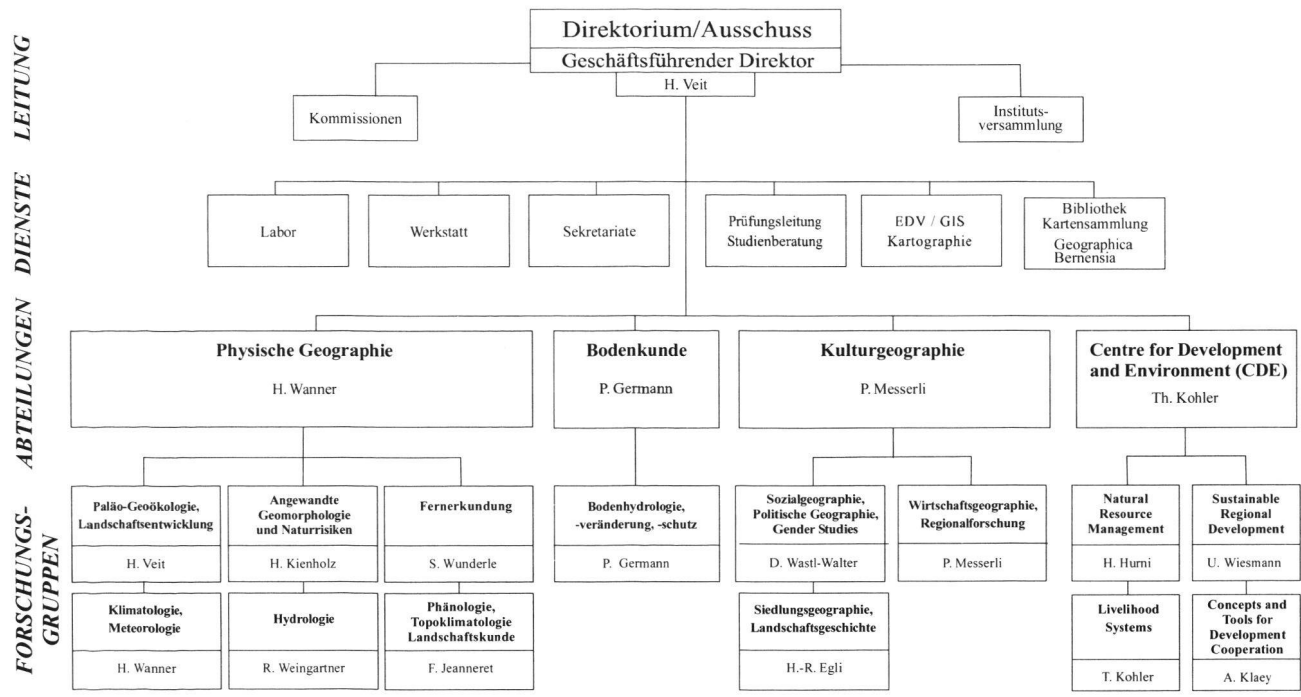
LEITUNG

Direktorium/Ausschuss
Geschäftsführender Direktor
H. Veit

Kommissionen

Institutsversammlung

DIENSTE

Labor

Werkstatt

Sekretariate

Prüfungsleitung Studienberatung

EDV / GIS Kartographie

Bibliothek Kartensammlung Geographica Bernensia

ABTEILUNGEN

Physische Geographie
H. Wanner

Bodenkunde
P. Germann

Kulturgeographie
P. Messerli

Centre for Development and Environment (CDE)
Th. Kohler

FORSCHUNGSGRUPPEN

Paläo-Geoökologie, Landschaftsentwicklung
H. Veit

Angewandte Geomorphologie und Naturrisiken
H. Kienholz

Fernerkundung
S. Wunderle

Klimatologie, Meteorologie
H. Wanner

Hydrologie
R. Weingartner

Phänologie, Topoklimatologie Landschaftskunde
F. Jeanneret

Bodenhydrologie, -veränderung, -schutz
P. Germann

Sozialgeographie, Politische Geographie, Gender Studies
D. Wastl-Walter

Wirtschaftsgeographie, Regionalforschung
P. Messerli

Siedlungsgeographie, Landschaftsgeschichte
H.-R. Egli

Natural Resource Management
H. Hurni

Sustainable Regional Development
U. Wiesmann

Livelihood Systems
T. Kohler

Concepts and Tools for Development Cooperation
A. Klaey